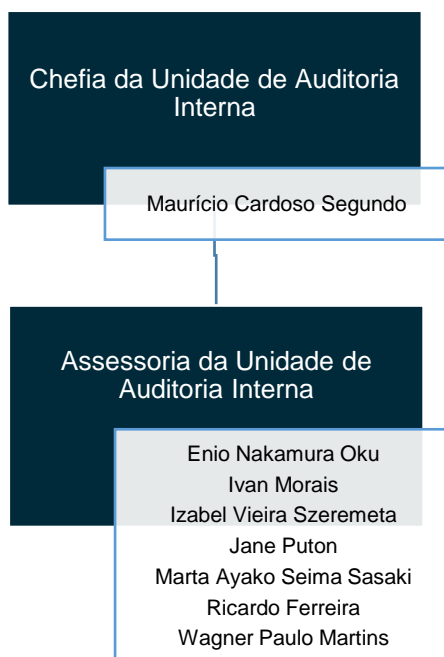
Chefia da Unidade de Auditoria Interna

Maurício Cardoso Segundo

Assessoria da Unidade de Auditoria Interna

Enio Nakamura Oku
Ivan Morais
Izabel Vieira Szeremeta
Jane Puton
Marta Ayako Seima Sasaki
Ricardo Ferreira
Wagner Paulo Martins